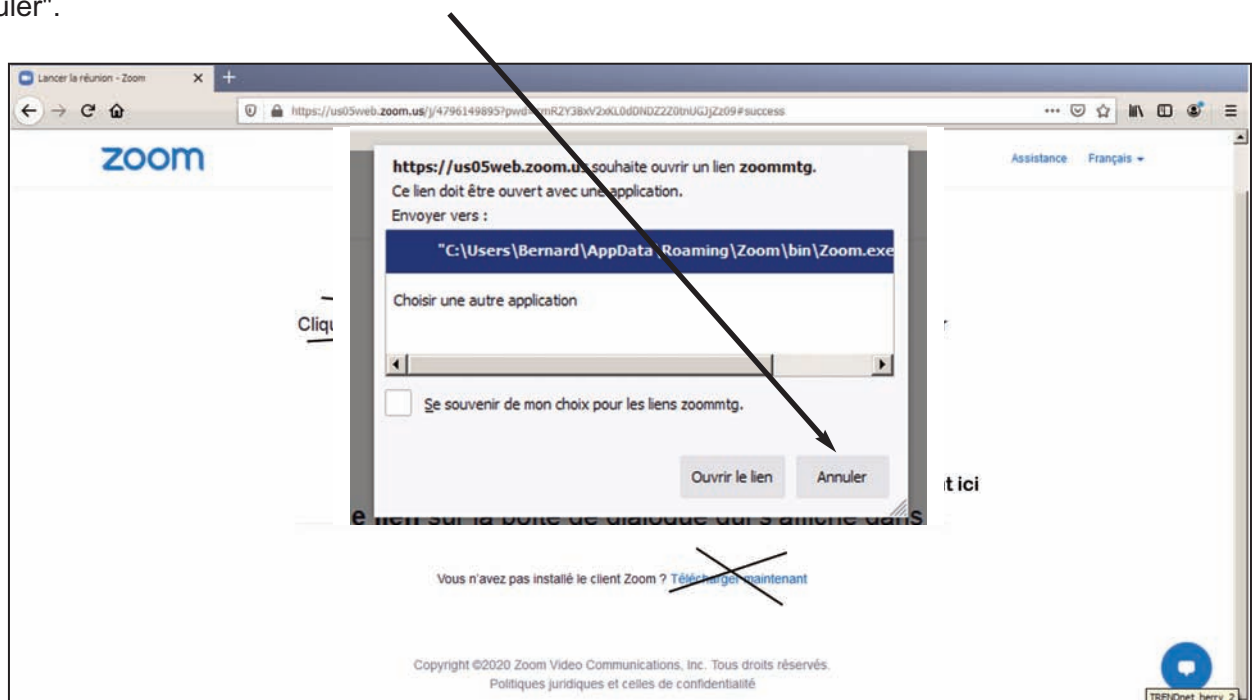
uler".

Lancer la réunion - Zoom

https://us05web.zoom.us/j/4796149895?pwd=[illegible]mR2Y3BxV2xKL0dDNDZ2Z0tnUGJjZz09#success

zoom

Assistance Français

https://us05web.zoom.us souhaite ouvrir un lien zoommtg.
Ce lien doit être ouvert avec une application.
Envoyer vers :

"C:\Users\Bernard\AppData\Roaming\Zoom\bin\Zoom.exe

Choisir une autre application

Se souvenir de mon choix pour les liens zoommtg.

Ouvrir le lien

Annuler

Cliqu

t ici

e lien sur la boîte de dialogue qui s'affiche dans

Vous n'avez pas installé le client Zoom ? Télécharger maintenant

Copyright ©2020 Zoom Video Communications, Inc. Tous droits réservés.
Politiques juridiques et celles de confidentialité

TRENDnet_berry_2